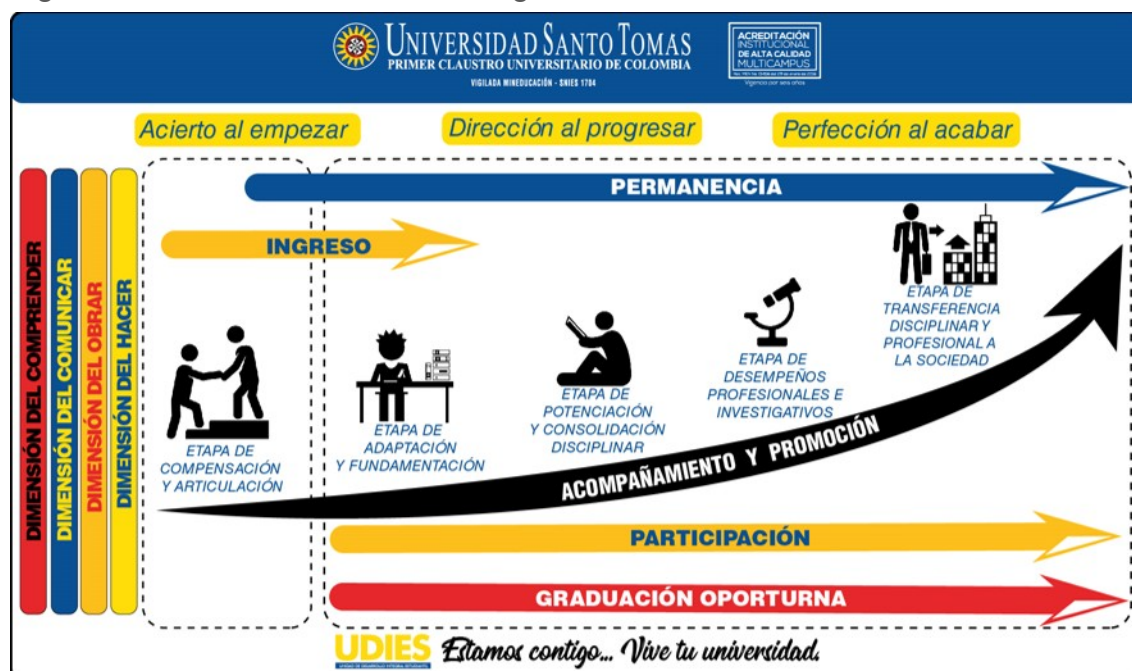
UNIVERSIDAD SANTO TOMAS
PRIMER CLAUSTRO UNIVERSITARIO DE COLOMBIA
VIGILADA MINEDUCACIÓN - SNIES 1704

ACREDITACIÓN INSTITUCIONAL DE ALTA CALIDAD MULTICAMPUS
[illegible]
Vigencia por seis años

Acierto al empezar
Dirección al progresar
Perfección al acabar

DIMENSIÓN DEL COMPRENDER
DIMENSIÓN DEL COMUNICAR
DIMENSIÓN DEL OBRAR
DIMENSIÓN DEL HACER

PERMANENCIA

INGRESO

ETAPA DE COMPENSACIÓN Y ARTICULACIÓN

ETAPA DE ADAPTACIÓN Y FUNDAMENTACIÓN

ETAPA DE POTENCIACIÓN Y CONSOLIDACIÓN DISCIPLINAR

ETAPA DE DESEMPEÑOS PROFESIONALES E INVESTIGATIVOS

ETAPA DE TRANSFERENCIA DISCIPLINAR Y PROFESIONAL A LA SOCIEDAD

ACOMPAÑAMIENTO Y PROMOCIÓN

PARTICIPACIÓN

GRADUACIÓN OPORTURNA

UDIES
UNIDAD DE DESARROLLO INTEGRAL ESTUDIANTIL
Estamos contigo... Vive tu universidad.